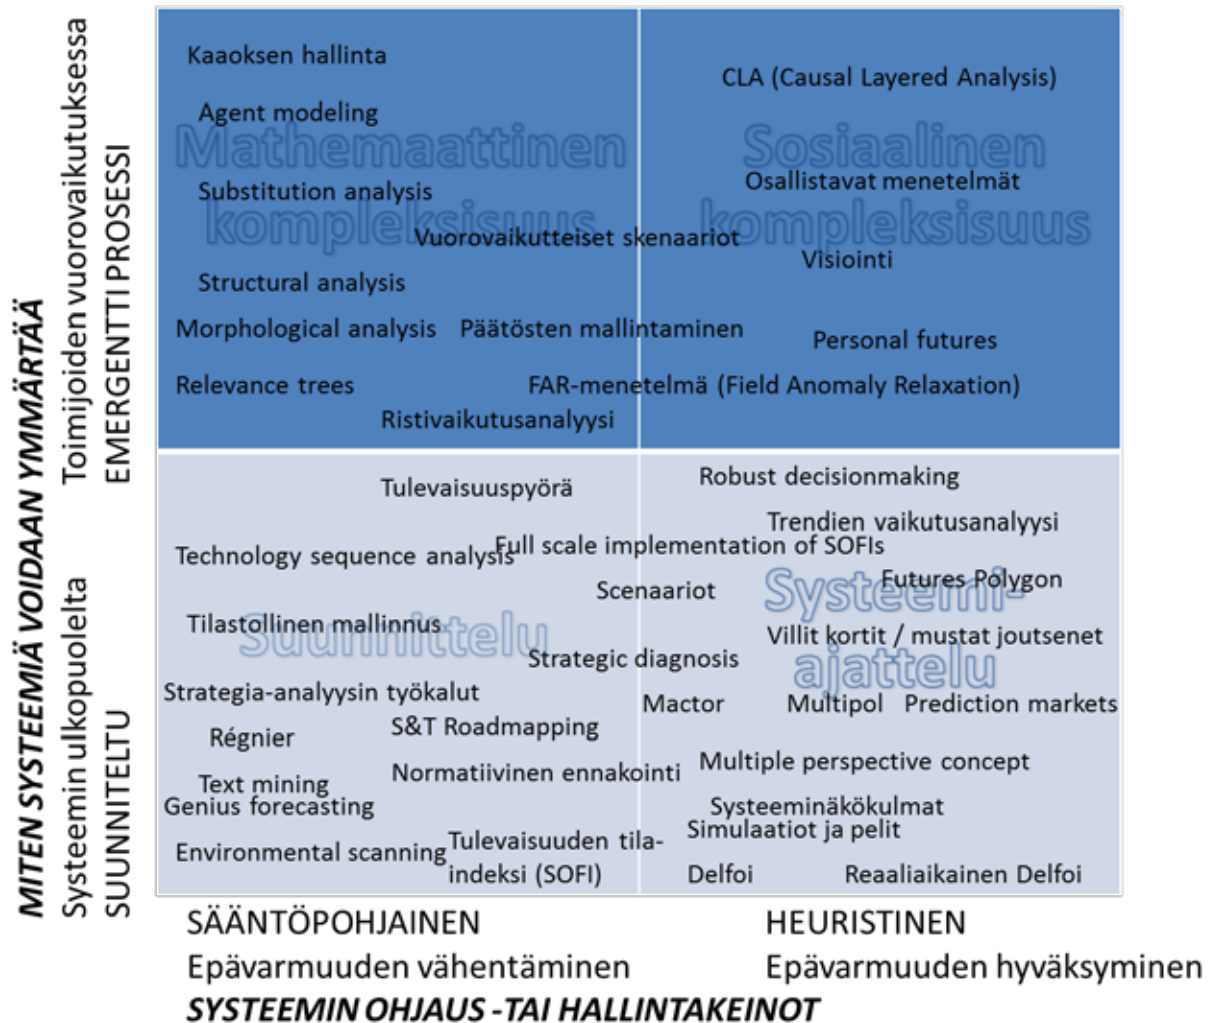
MITEN SYSTEEMIÄ VOIDAAN YMMÄRTÄÄ

Toimijoiden vuorovaikutuksessa
EMERGENTTI PROSESSI

Systeemin ulkopuolelta
SUUNNITELTU

Mathemaattinen kompleksisuus

Kaaoksen hallinta
Agent modeling
Substitution analysis
Vuorovaikutteiset skenaariot
Structural analysis
Morphological analysis
Päätösten mallintaminen
Relevance trees
FAR-menetelmä (Field Anomaly Relaxation)
Ristivaikutusanalyysi

Sosiaalinen kompleksisuus

CLA (Causal Layered Analysis)
Osallistavat menetelmät
Visiointi
Personal futures

Suunnittelu

Tulevaisuuspyörä
Technology sequence analysis
Full scale implementation of SOFIs
Scenaariot
Tilastollinen mallinnus
Strategic diagnosis
Strategia-analyysin työkalut
Mactor
Régnier
S&T Roadmapping
Text mining
Normatiivinen ennakointi
Genius forecasting
Environmental scanning
Tulevaisuuden tila-indeksi (SOFI)

Systeemi-ajattelu

Robust decisionmaking
Trendien vaikutusanalyysi
Futures Polygon
Villit kortit / mustat joutsenet
Multipol
Prediction markets
Multiple perspective concept
Systeeminäkökulmat
Simulaatiot ja pelit
Delfoi
Reaaliaikainen Delfoi

SÄÄNTÖPOHJAINEN
Epävarmuuden vähentäminen

HEURISTINEN
Epävarmuuden hyväksyminen

SYSTEEMIN OHJAUS -TAI HALLINTAKEINOT